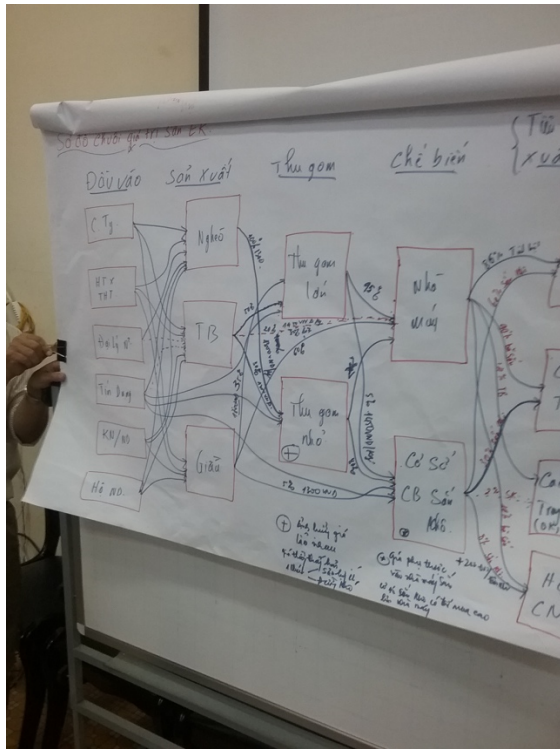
Sơ đồ chuỗi giá trị sắn ER

Đầu vào

Sản xuất

Thu gom

Chế biến

{ Tiê
xuấ

C Ty

HTX
THT

Đại lý

Tín dụng

KN/KC

Hộ ND.

Nghèo

TB

Giàu

Thu gom
lớn

Thu gom
nhỏ

Nhà
máy

Cơ sở
CB sắn
khô

+ Ảnh hưởng giá
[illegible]

+ Giá phụ thuộc
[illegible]
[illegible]

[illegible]